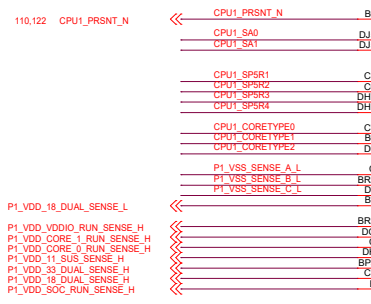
110,122 CPU1_PRSNT_N

CPU1_PRSNT_N
CPU1_SA0
CPU1_SA1

CPU1_SP5R1
CPU1_SP5R2
CPU1_SP5R3
CPU1_SP5R4

CPU1_CORETYPE0
CPU1_CORETYPE1
CPU1_CORETYPE2

P1_VSS_SENSE_A_L
P1_VSS_SENSE_B_L
P1_VSS_SENSE_C_L

P1_VDD_18_DUAL_SENSE_L

P1_VDD_VDDIO_RUN_SENSE_H
P1_VDD_CORE_1_RUN_SENSE_H
P1_VDD_CORE_0_RUN_SENSE_H
P1_VDD_11_SUS_SENSE_H
P1_VDD_33_DUAL_SENSE_H
P1_VDD_18_DUAL_SENSE_H
P1_VDD_SOC_RUN_SENSE_H

B
DJ
DJ
C
C
DH
DH
C
B
D
BR
D
B
BR
DC
DI
BP
C